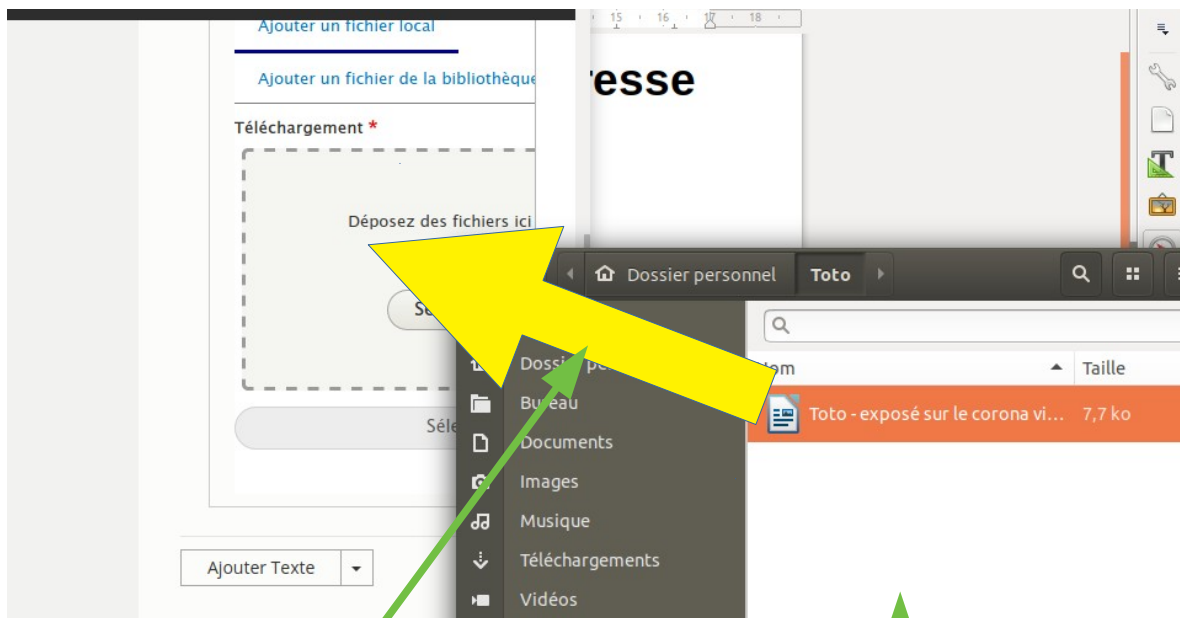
Ajouter un fichier local

Ajouter un fichier de la bibliothèque

resse

Téléchargement *

Déposez des fichiers ici

Se

Sél

Ajouter Texte

15 16 17 18

Dossier personnel Toto

Nom Taille

Toto - exposé sur le corona vi... 7,7 ko

Dossier pe

Bureau

Documents

Images

Musique

Téléchargements

Vidéos